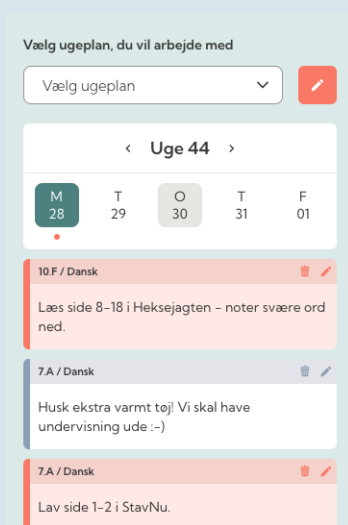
Vælg ugeplan, du vil arbejde med

Vælg ugeplan

‹ Uge 44 ›

| M | T | O | T | F |
|---|---|---|---|---|
| 28 | 29 | 30 | 31 | 01 |

10.F / Dansk

Læs side 8-18 i Heksejagten – noter svære ord ned.

7.A / Dansk

Husk ekstra varmt tøj! Vi skal have undervisning ude :-)

7.A / Dansk

Lav side 1-2 i StavNu.